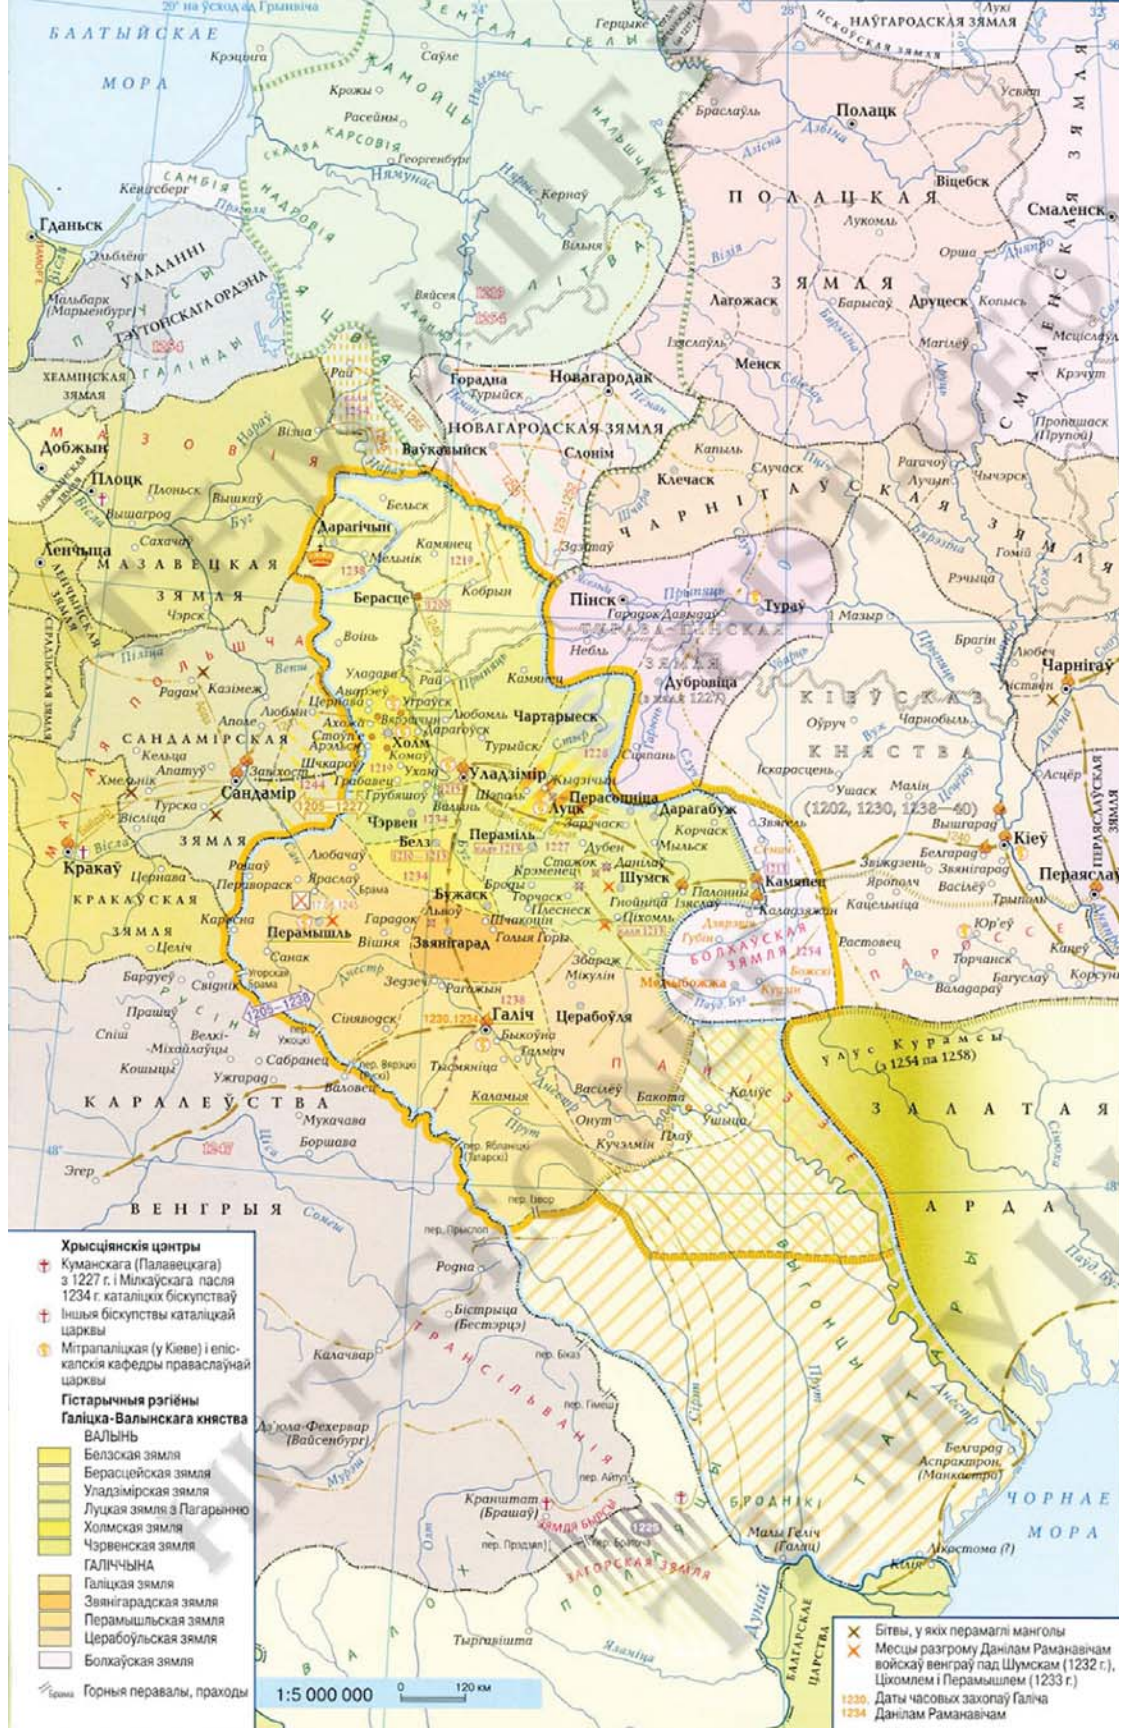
20° на ўсход ад Грынвіча

БАЛТЫЙСКАЕ МОРА

ЗЕМГАЛА, СЕЛЫ, Герцыке, Лукі, НАЎГАРОДСКАЯ ЗЯМЛЯ, ПСКОЎСКАЯ ЗЯМЛЯ

Крэцінга, Саўле, ЖАМОЙЦЬ, Крожы, Расейны, КАРСОВІЯ, СКАЛВА, Георгенбург, Нямунас, НАЛЬШЧАНЫ, Кенігсберг, САМБІЯ, НААРОВІЯ, Кернаў, Браслаўль, Полацк, Усвяты

Гданьск, Эльблёнг, УЛААННІ, ПРУСЫ, ТЭЎТОНСКАГА ОРДЭНА, Мальбарк (Марыенбург), ГАЛІНДЫ, ЯЦВЯЗЬ, Вільня, ЛІТВА, Вяйсея

ПОЛАЦКАЯ ЗЯМЛЯ, Віцебск, Смаленск, Лукомль, Орша, Лагожаск, Барысаў, Друцеск, Копысь, Мсціслаў, Ізяслаўль, Менск, Магілёў, СМАЛЕНСКАЯ ЗЯМЛЯ, Крэчут, Пропашаск (Прупой)

ХЕЛМІНСКАЯ ЗЯМЛЯ, Добжынь, МАЗОВІЯ, Рай, Горадна, Турыйск, Навагародак, Візна, НОВАГАРОДСКАЯ ЗЯМЛЯ, Ваўкавыйск, Слонім, Капыль, Случаск, Рагачоў, Чычэрск, Лучын

Плоцк, Плоньск, Вышкаў, Вышагрод, Клечаск, ЧАРНІГАЎСКАЯ ЗЯМЛЯ, Бельск, Дарагічын, Камянец, Мельнік, Ленчыца, Сахачаў, МАЗАВЕЦКАЯ ЗЯМЛЯ, Зэтчаў, Гомій, Рэчыца, Берасце, Кобрын, Пінск, Тураў, Мазыр, Гарадок Давыдаў, ТУРАВА-ПІНСКАЯ ЗЯМЛЯ, Небль, Чэрск, Воінь, ЛЕНЧЫЦКАЯ ЗЯМЛЯ, СЕРАДЗЬСКАЯ ЗЯМЛЯ

ПОЛЬШЧА, Уладава, Рай, Брагін, Любеч, Чарнігаў, Ліствен, Радам, Казімеж, Ангрэеў, Цернаў, Угруск, Любомль, Камянец, Дубровіца, КІЕЎСКАЕ КНЯСТВА, Апале, Любмін, Ахожа, Варэжаск, Дарагоўск, Чартарыеск, Стоўпе, Холм, Турыйск, Оўруч, Чарнобыль, САНДАМІРСКАЯ, Кельца, Арэлеск, Комаў, Уладзімір, Сцірыпань, Анатуў, Хмельнік, Завіхост, Шчкароў, Ухані, Шэпаль, Перасопніца, Іскарасцень, Сандамір, Грабавец, Грубяшоў, Луцк, Дарагабуж, Ушаск, Малін, Асцёр, ПЕРАЯСЛАЎСКАЯ ЗЯМЛЯ, Турска, Вісліца, Чэрвен, Белз, Бяла, Перамільь, Заграчаск, Корчаск, Мыльск, Звягель, (1202, 1230, 1238—40), Вышгарад, Кіеў, ЗЯМЛЯ, Любачаў, Стажок, Кгэменец, Данілаў, Шумск, Белгарад, Звіжзень, Звянігарад, Пераяслаў, Кракаў, Чернава, Рошаў, Пераворасск, Ярослаў, Брама, Бродзь, Бужаск, Торчаск, Паленный, Камянец, Яропалч, Васілёў, Трыполь, КРАКАЎСКАЯ ЗЯМЛЯ, Карсна, Гарадок, Пляснеск, Шчакоцін, Гнойніца, Ізяслаўль, Ціхомль, Кацельніца, Юр'еў, Перамышль, Вішня, Звянігарад, Голыя Горы, Губін, БОЛХАЎСКАЯ ЗЯМЛЯ, Растовец, ПАРОССЕ, Канеў, Целіч, Санак, Угорская Брама, Збараж, Мікулін, Межыбожжа, Кудін, Торчаск, Багуслаў, Корсунь, Бардыеў, Свідніг, Зедзеч, Рагажын, Божскі, Валадараў

ПРУСЫ, 1205—1238, Прашоў, Спіш, Сінявоцк, Галіч, Церабоўля, Быкоўна, Ухоцк, Велікі-Міхайлаўцы, Сабранец, Кошыцы, Ужгарад, пер. Верэцкі (Русь), Валовец, Тысмяніца, Талмач, ПАНІЗЗЕ, Улус Курамсы (з 1254 па 1258), ЗАЛАТАЯ АРДА, КАРАЛЕЎСТВА, Мукачава, Каламыя, Васілёў, Бакота, Калюс, Боршава, Онут, Ушыца, Прут, Кучэлмін, Плаў, пер. Яблоніцкі (Татарскі), Эгер, ВЕНГРЫЯ, Самеш, пер. Ізвор, пер. Прыслоп, Родна

Бістрыца (Бестэрцэ), пер. Біказ, Калачвар, ТРАНСІЛЬВАНІЯ, пер. Гімеш, Дзюла-Фехервар (Вайсенбург), Муреш, пер. Айтуз, Кранштат (Брашаў), ЗЯМЛЯ БЫРСЫ, пер. Брэдзял, ЗАГОРСКАЯ ЗЯМЛЯ, ПОЛОВЦЫ, БРОДНІКІ, Малы Галіч (Галац), Белгарад Аспракастрон (Манкастро), Ліхостома (?), ЧОРНАЕ МОРА, Кілія, Дунай, БАЛГАРСКАЕ ЦАРСТВА, Тырговішта, Яламіца, Олт, ВАЛАХІЯ, ПОЛЕ, ТАТАРЫ, Днестр, Паўд. Буг, Сінюха

1238, 1219, 1227, 1228, 1244, 1245, 1229, 1234, 1211, 1254, 1205—1227, 1230, 1234, 1207, 1264, 1251—1252, 1254—1255

Хрысціянскія цэнтры
Куманскага (Палавецкага) з 1227 г. і Мілкаўскага пасля 1234 г. каталіцкіх біскупстваў
Іншыя біскупствы каталіцкай царквы
Мітрапаліцкая (у Кіеве) і епіскапскія кафедры праваслаўнай царквы
Гістарычныя рэгіёны Галіцка-Валынскага княства
ВАЛЫНЬ
Белзская зямля
Берасцейская зямля
Уладзімірская зямля
Луцкая зямля з Пагарынню
Холмская зямля
Чэрвенская зямля
ГАЛІЧЫНА
Галіцкая зямля
Звянігарадская зямля
Перамышльская зямля
Церабоўльская зямля
Болхаўская зямля
Брама Горныя перавалы, праходы

1:5 000 000
0 120 км

Бітвы, у якіх перамаглі манголы
Месцы разгрому Данілам Раманавічам войскаў венграў пад Шумскам (1232 г.), Ціхомлем і Перамышлем (1233 г.)
1230, 1234 Даты часовых захопаў Галіча Данілам Раманавічам